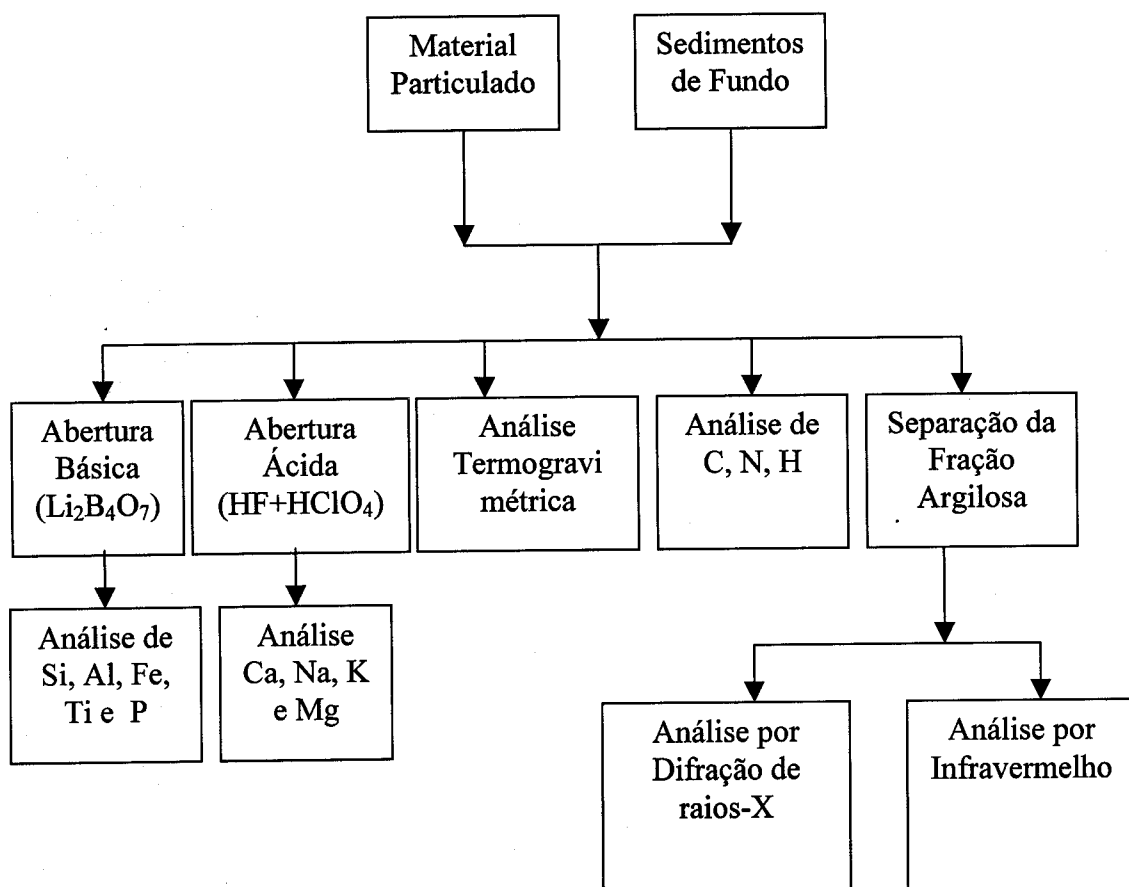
Material Particulado

Sedimentos de Fundo

Abertura Básica ($Li_2B_4O_7$)

Abertura Ácida ($HF+HClO_4$)

Análise Termogravi métrica

Análise de C, N, H

Separação da Fração Argilosa

Análise de Si, Al, Fe, Ti e P

Análise Ca, Na, K e Mg

Análise por Difração de raios-X

Análise por Infravermelho